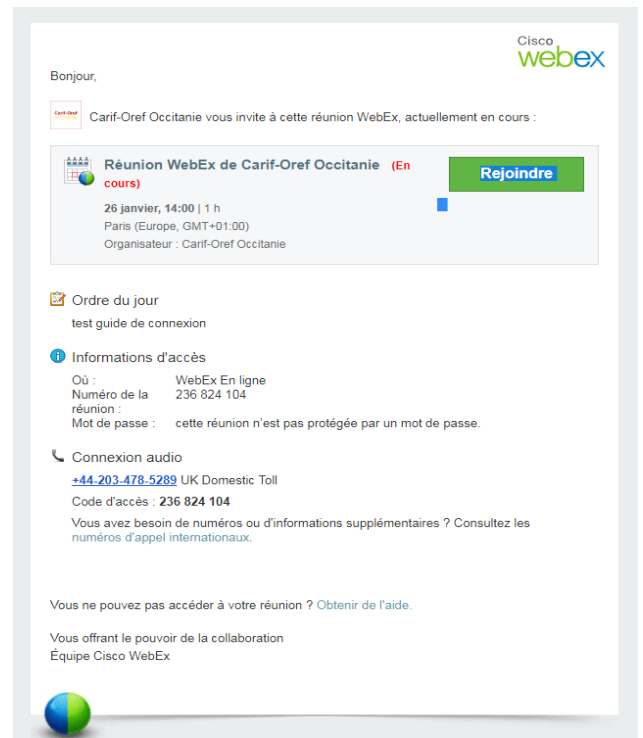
Cisco webex

Bonjour,

Carif-Oref

Carif-Oref Occitanie vous invite à cette réunion WebEx, actuellement en cours :

Réunion WebEx de Carif-Oref Occitanie (En cours)

Rejoindre

26 janvier, 14:00 | 1 h
Paris (Europe, GMT+01:00)
Organisateur : Carif-Oref Occitanie

Ordre du jour

test guide de connexion

Informations d'accès

| | |
|---|---|
| Où : | WebEx En ligne |
| Numéro de la réunion : | 236 824 104 |
| Mot de passe : | cette réunion n'est pas protégée par un mot de passe. |

Connexion audio

+44-203-478-5289 UK Domestic Toll

Code d'accès : 236 824 104

Vous avez besoin de numéros ou d'informations supplémentaires ? Consultez les numéros d'appel internationaux.

Vous ne pouvez pas accéder à votre réunion ? Obtenir de l'aide.

Vous offrant le pouvoir de la collaboration
Équipe Cisco WebEx